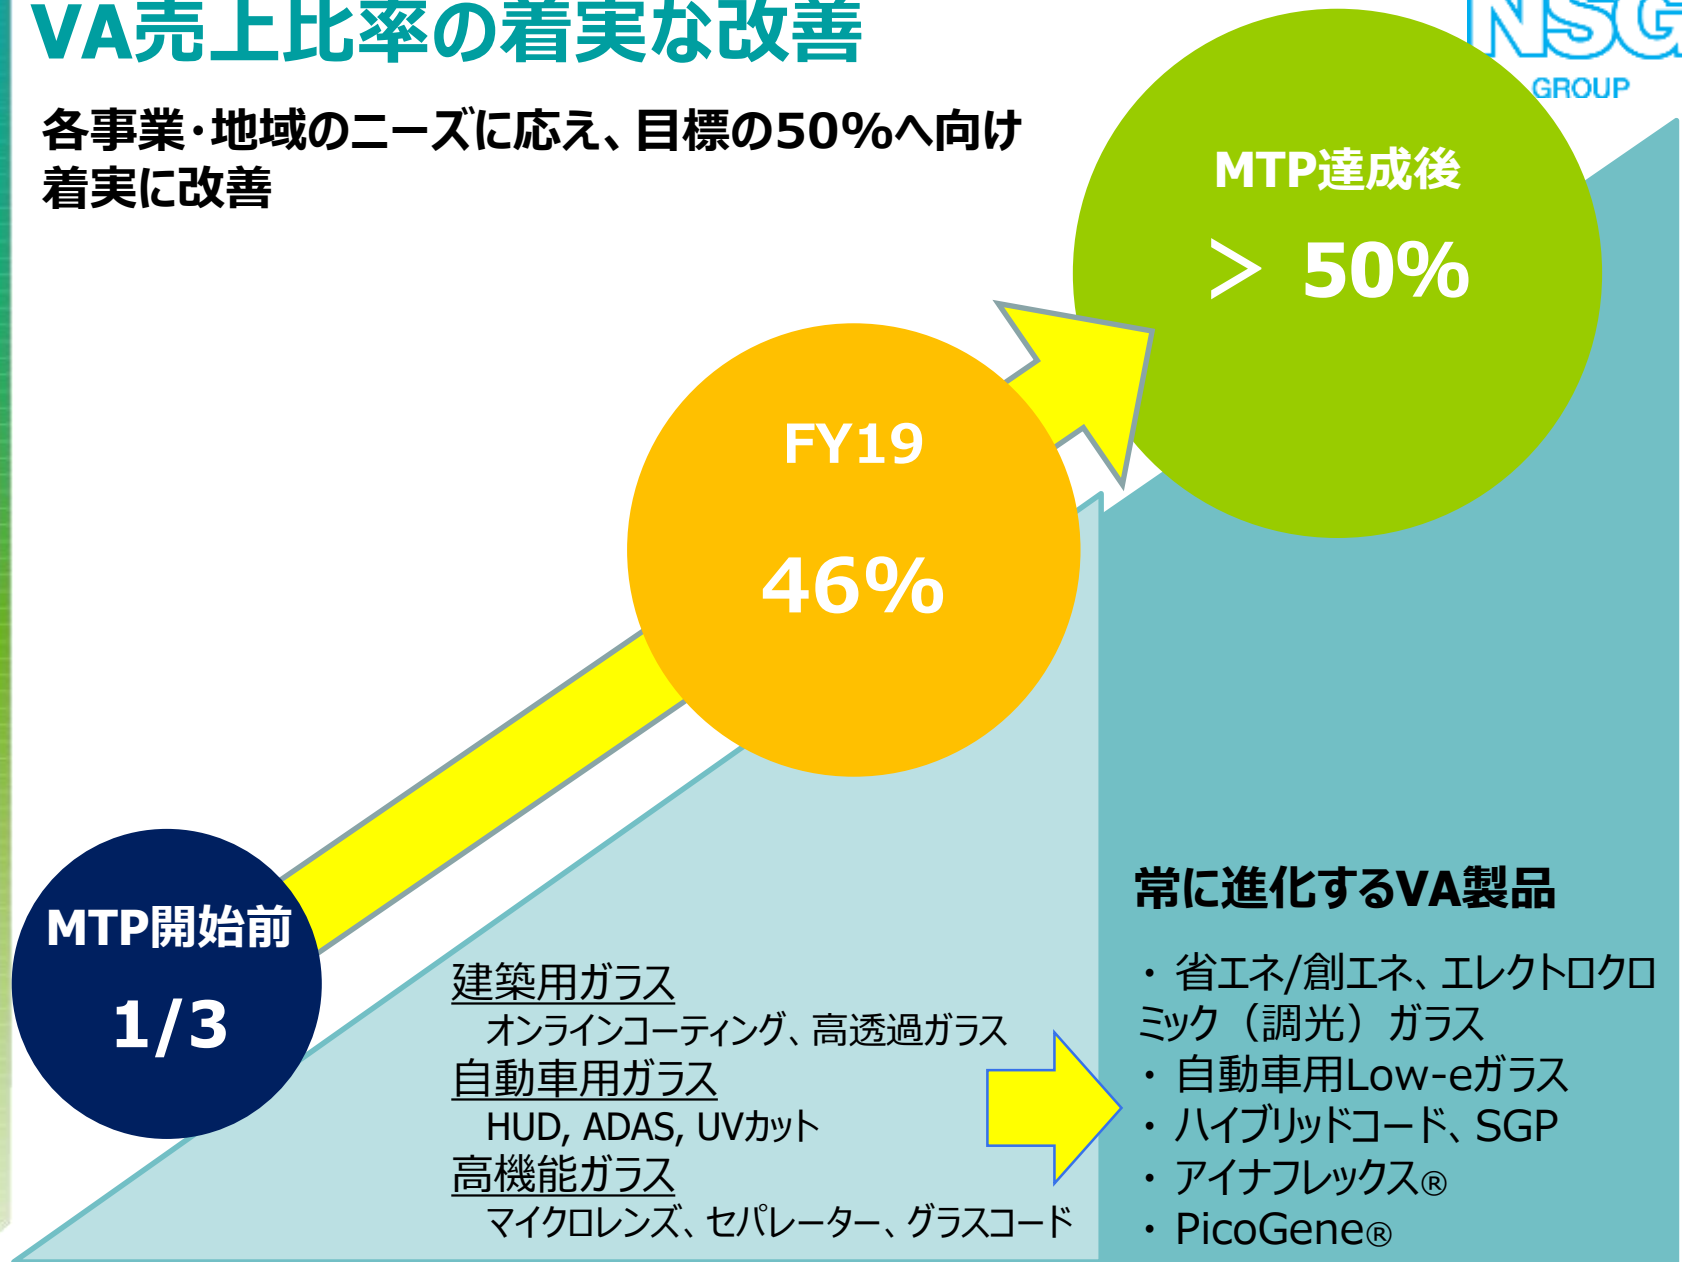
VA売上比率の着実な改善

NSG GROUP

各事業・地域のニーズに応え、目標の50%へ向け着実に改善

MTP達成後
＞ 50%

FY19
46%

MTP開始前
1/3

建築用ガラス
オンラインコーティング、高透過ガラス
自動車用ガラス
HUD, ADAS, UVカット
高機能ガラス
マイクロレンズ、セパレーター、グラスコード

常に進化するVA製品

・省エネ/創エネ、エレクトロクロミック（調光）ガラス
・自動車用Low-eガラス
・ハイブリッドコード、SGP
・アイナフレックス®
・PicoGene®